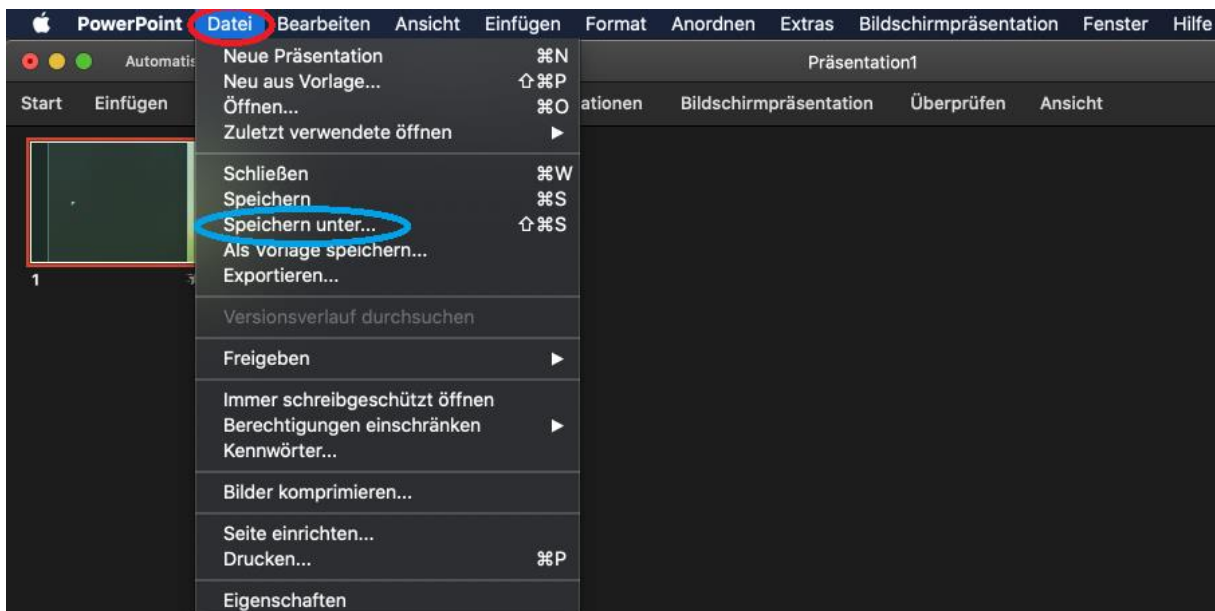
PowerPoint Datei Bearbeiten Ansicht Einfügen Format Anordnen Extras Bildschirmpräsentation Fenster Hilfe

Automatis

Präsentation1

Start Einfügen ationen Bildschirmpräsentation Überprüfen Ansicht

1

Neue Präsentation ⌘N
Neu aus Vorlage... ⇧⌘P
Öffnen... ⌘O
Zuletzt verwendete öffnen ▶

Schließen ⌘W
Speichern ⌘S
Speichern unter... ⇧⌘S
Als Vorlage speichern...
Exportieren...

Versionsverlauf durchsuchen

Freigeben ▶

Immer schreibgeschützt öffnen
Berechtigungen einschränken ▶
Kennwörter...

Bilder komprimieren...

Seite einrichten...
Drucken... ⌘P

Eigenschaften